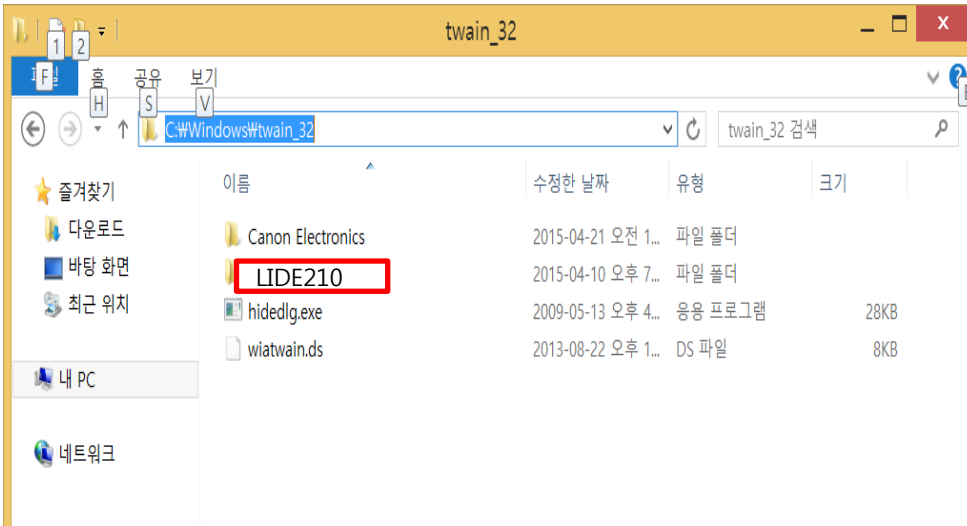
1 2

twain_32

파일 F 홈 H 공유 S 보기 V

C:₩Windows₩twain_32

twain_32 검색

즐겨찾기
다운로드
바탕 화면
최근 위치

내 PC

네트워크

| 이름 | 수정한 날짜 | 유형 | 크기 |
|---|---|---|---|
| Canon Electronics | 2015-04-21 오전 1... | 파일 폴더 | |
| LIDE210 | 2015-04-10 오후 7... | 파일 폴더 | |
| hidedlg.exe | 2009-05-13 오후 4... | 응용 프로그램 | 28KB |
| wiatwain.ds | 2013-08-22 오후 1... | DS 파일 | 8KB |